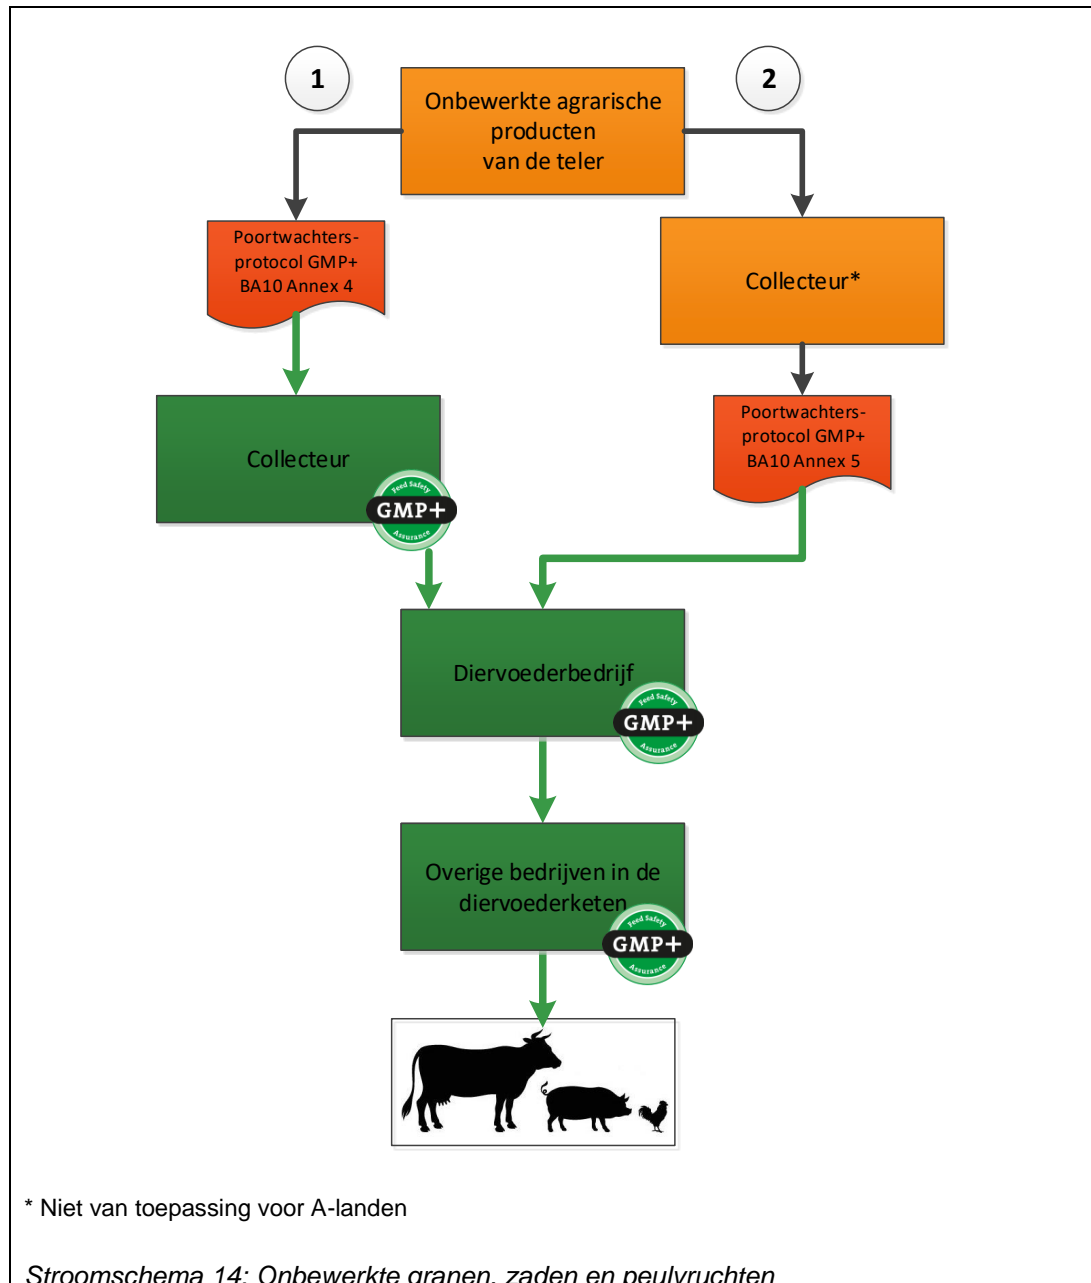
1

Onbewerkte agrarische producten van de teler

2

Poortwachtersprotocol GMP+ BA10 Annex 4

Collecteur*

Collecteur

Feed Safety GMP+ Assurance

Poortwachtersprotocol GMP+ BA10 Annex 5

Diervoederbedrijf

Feed Safety GMP+ Assurance

Overige bedrijven in de diervoederketen

Feed Safety GMP+ Assurance

* Niet van toepassing voor A-landen

Stroomschema 14: Onbewerkte granen, zaden en peulvruchten